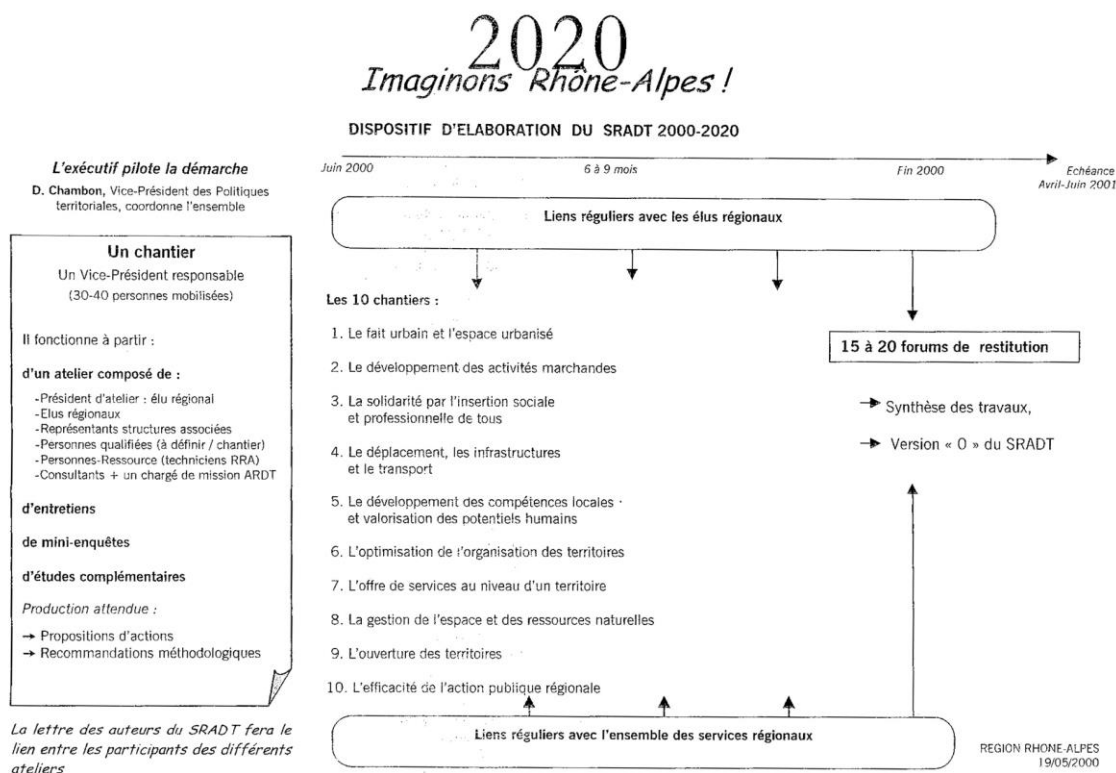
2020
Imaginons Rhône-Alpes !

DISPOSITIF D'ELABORATION DU SRADT 2000-2020

L'exécutif pilote la démarche
D. Chambon, Vice-Président des Politiques territoriales, coordonne l'ensemble

Un chantier
Un Vice-Président responsable
(30-40 personnes mobilisées)

Il fonctionne à partir :

d'un atelier composé de :
-Président d'atelier : élu régional
-Elus régionaux
-Représentants structures associées
-Personnes qualifiées (à définir / chantier)
-Personnes-Ressource (techniciens RRA)
-Consultants + un chargé de mission ARDT

d'entretiens

de mini-enquêtes

d'études complémentaires

Production attendue :
→ Propositions d'actions
→ Recommandations méthodologiques

La lettre des auteurs du SRADT fera le lien entre les participants des différents ateliers

Juin 2000
6 à 9 mois
Fin 2000
Echéance Avril-Juin 2001

Liens réguliers avec les élus régionaux

Les 10 chantiers :

1. Le fait urbain et l'espace urbanisé
2. Le développement des activités marchandes
3. La solidarité par l'insertion sociale et professionnelle de tous
4. Le déplacement, les infrastructures et le transport
5. Le développement des compétences locales et valorisation des potentiels humains
6. L'optimisation de l'organisation des territoires
7. L'offre de services au niveau d'un territoire
8. La gestion de l'espace et des ressources naturelles
9. L'ouverture des territoires
10. L'efficacité de l'action publique régionale

15 à 20 forums de restitution

→ Synthèse des travaux,
→ Version « 0 » du SRADT

Liens réguliers avec l'ensemble des services régionaux

REGION RHONE-ALPES
19/05/2000